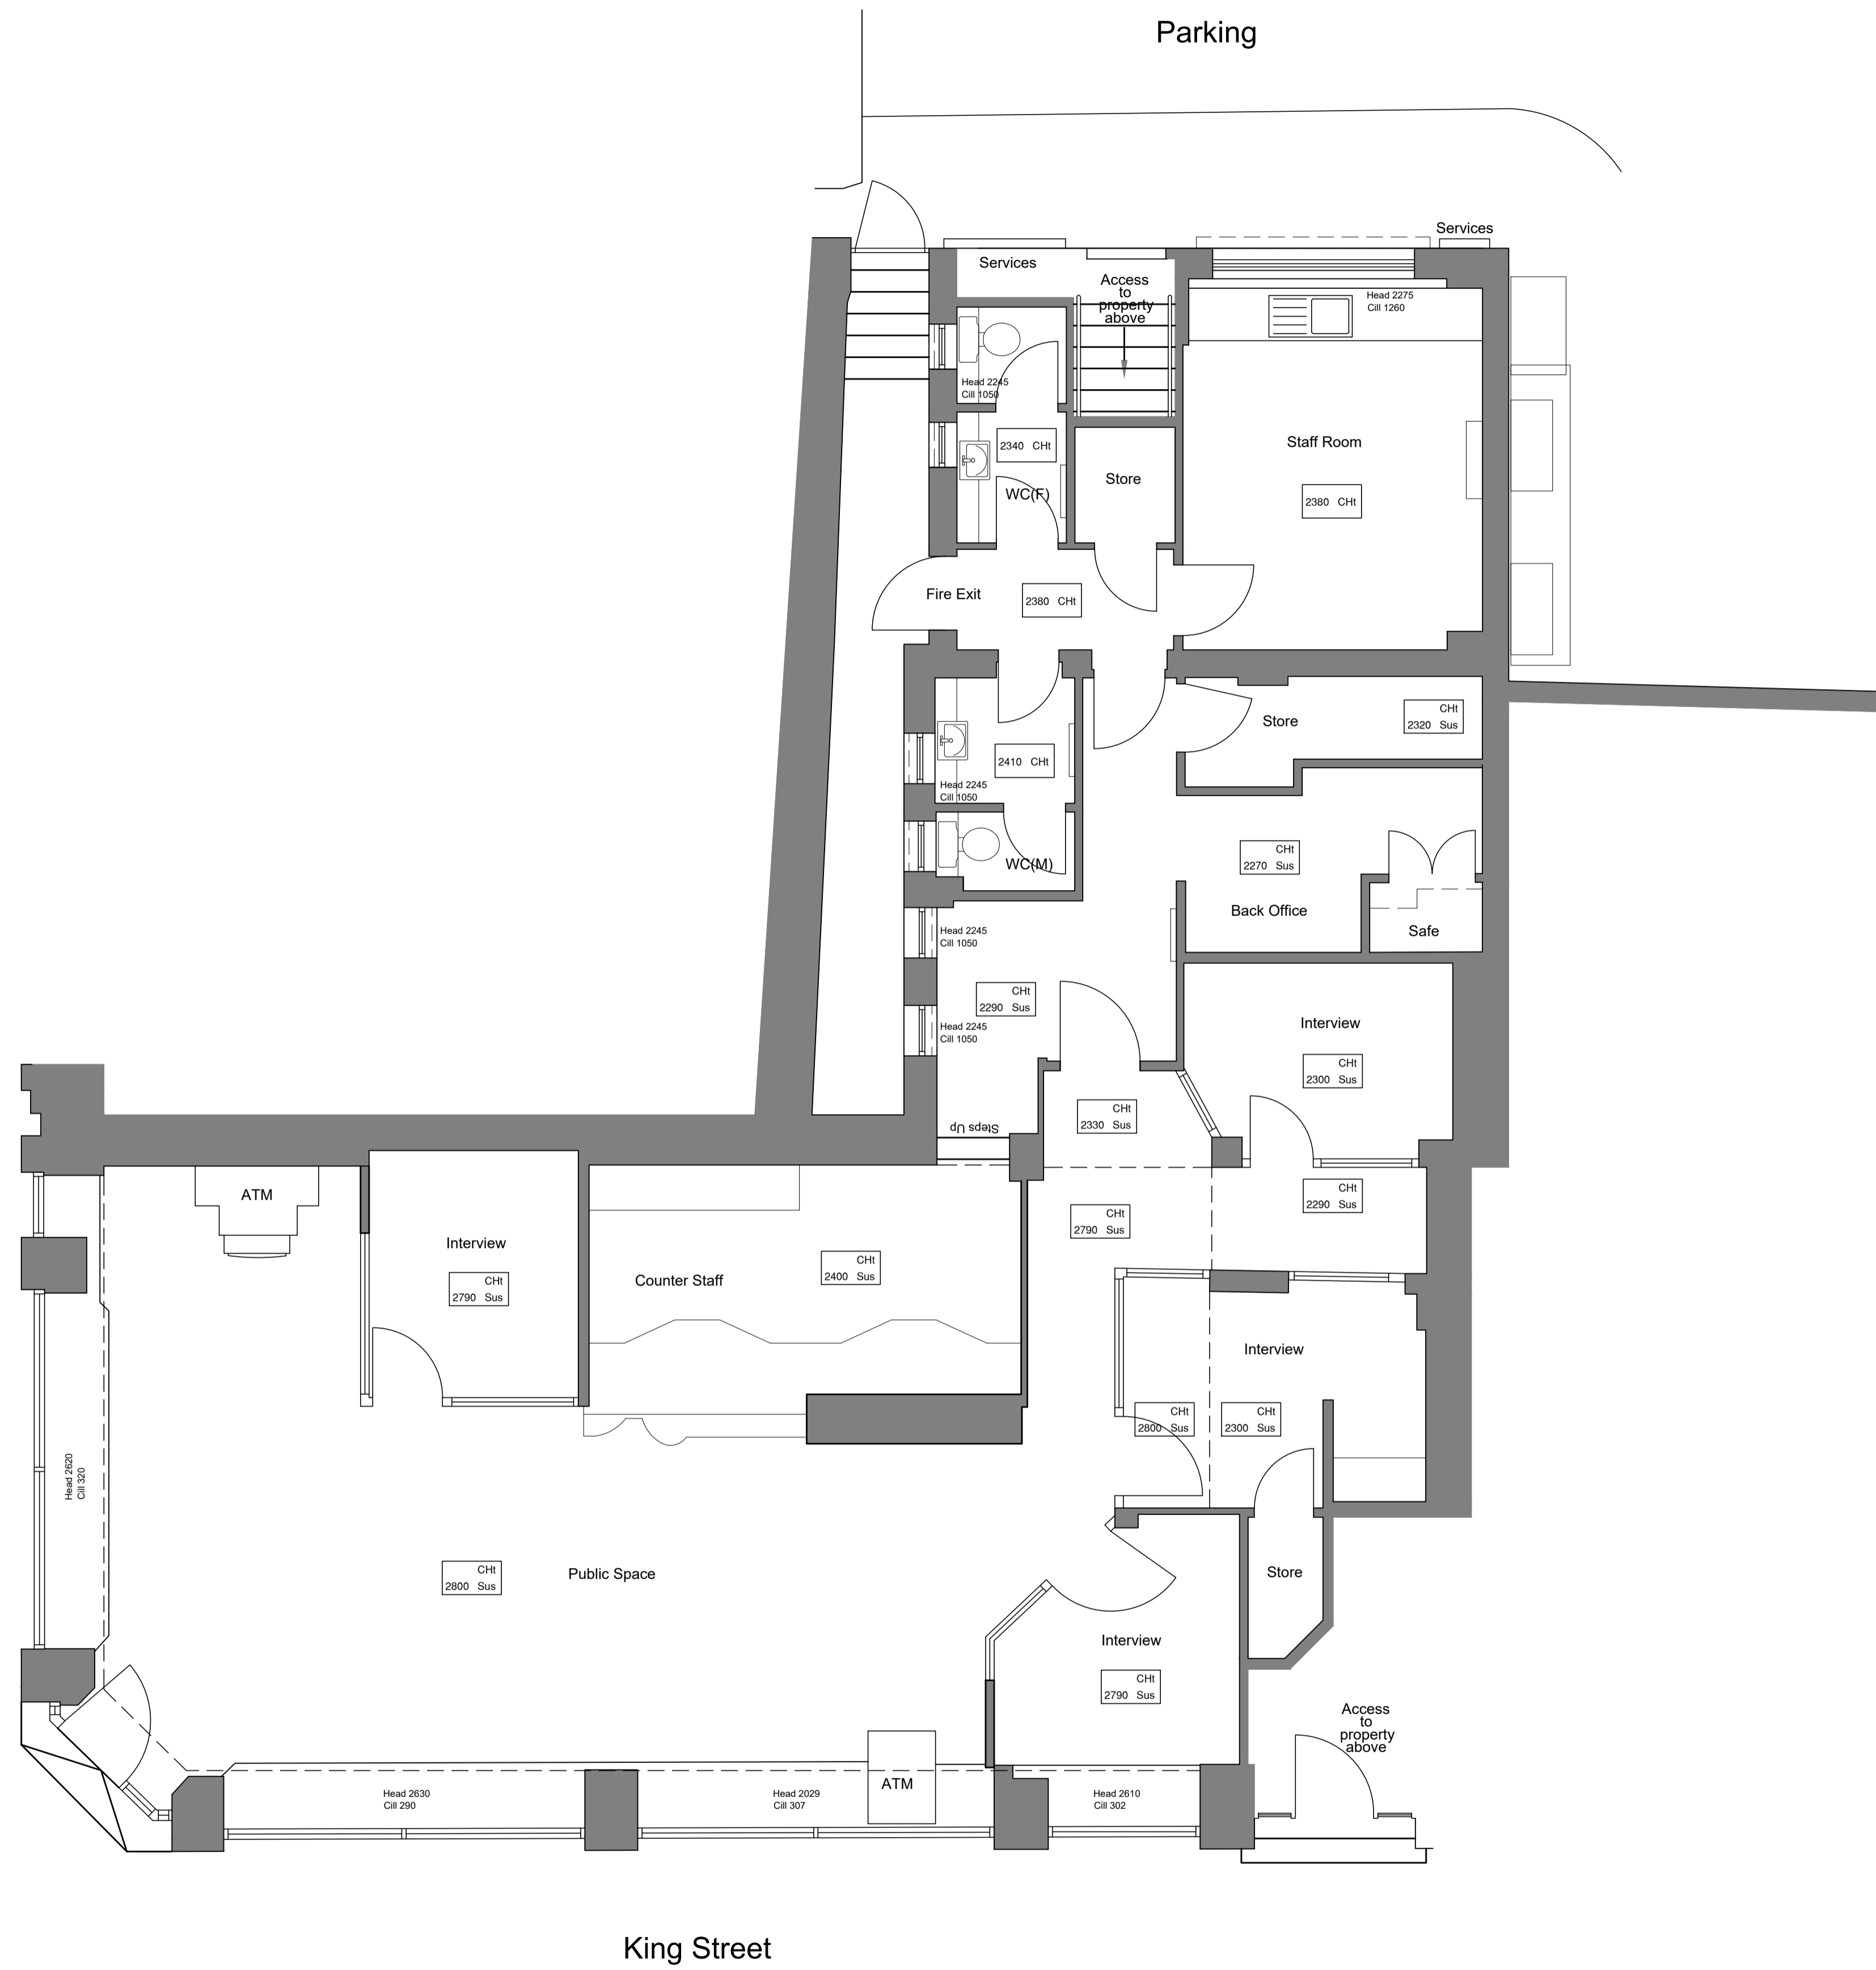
Parking

Services

Services

Access to property above

Head 2275
Cill 1260

Head 2245
Cill 1050

2340 CHt

WC(F)

Store

Staff Room

2380 CHt

Fire Exit

2380 CHt

Store

CHt
2320 Sus

2410 CHt

Head 2245
Cill 1050

WC(M)

CHt
2270 Sus

Back Office

Safe

Head 2245
Cill 1050

CHt
2290 Sus

Head 2245
Cill 1050

Interview

CHt
2300 Sus

CHt
2330 Sus

Steps Up

CHt
2290 Sus

ATM

Interview

CHt
2790 Sus

Counter Staff

CHt
2400 Sus

CHt
2790 Sus

Interview

CHt
2800 Sus

CHt
2300 Sus

Head 2620
Cill 320

CHt
2800 Sus

Public Space

Store

Interview

CHt
2790 Sus

Access to property above

ATM

Head 2630
Cill 290

Head 2029
Cill 307

Head 2610
Cill 302

King Street